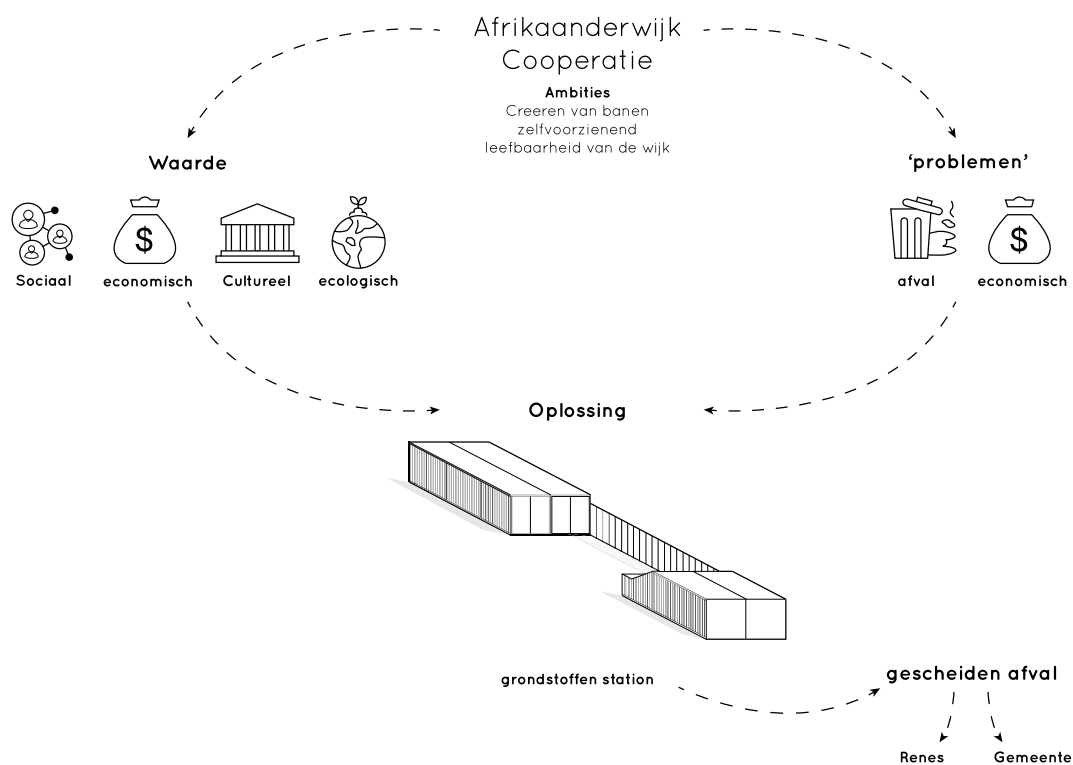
Afrikaanderwijk
Cooperatie

Ambities
Creeren van banen
zelfvoorzienend
leefbaarheid van de wijk

Waarde

'problemen'

$

Sociaal

economisch

Cultureel

ecologisch

$

afval

economisch

Oplossing

grondstoffen station

gescheiden afval

Renes

Gemeente